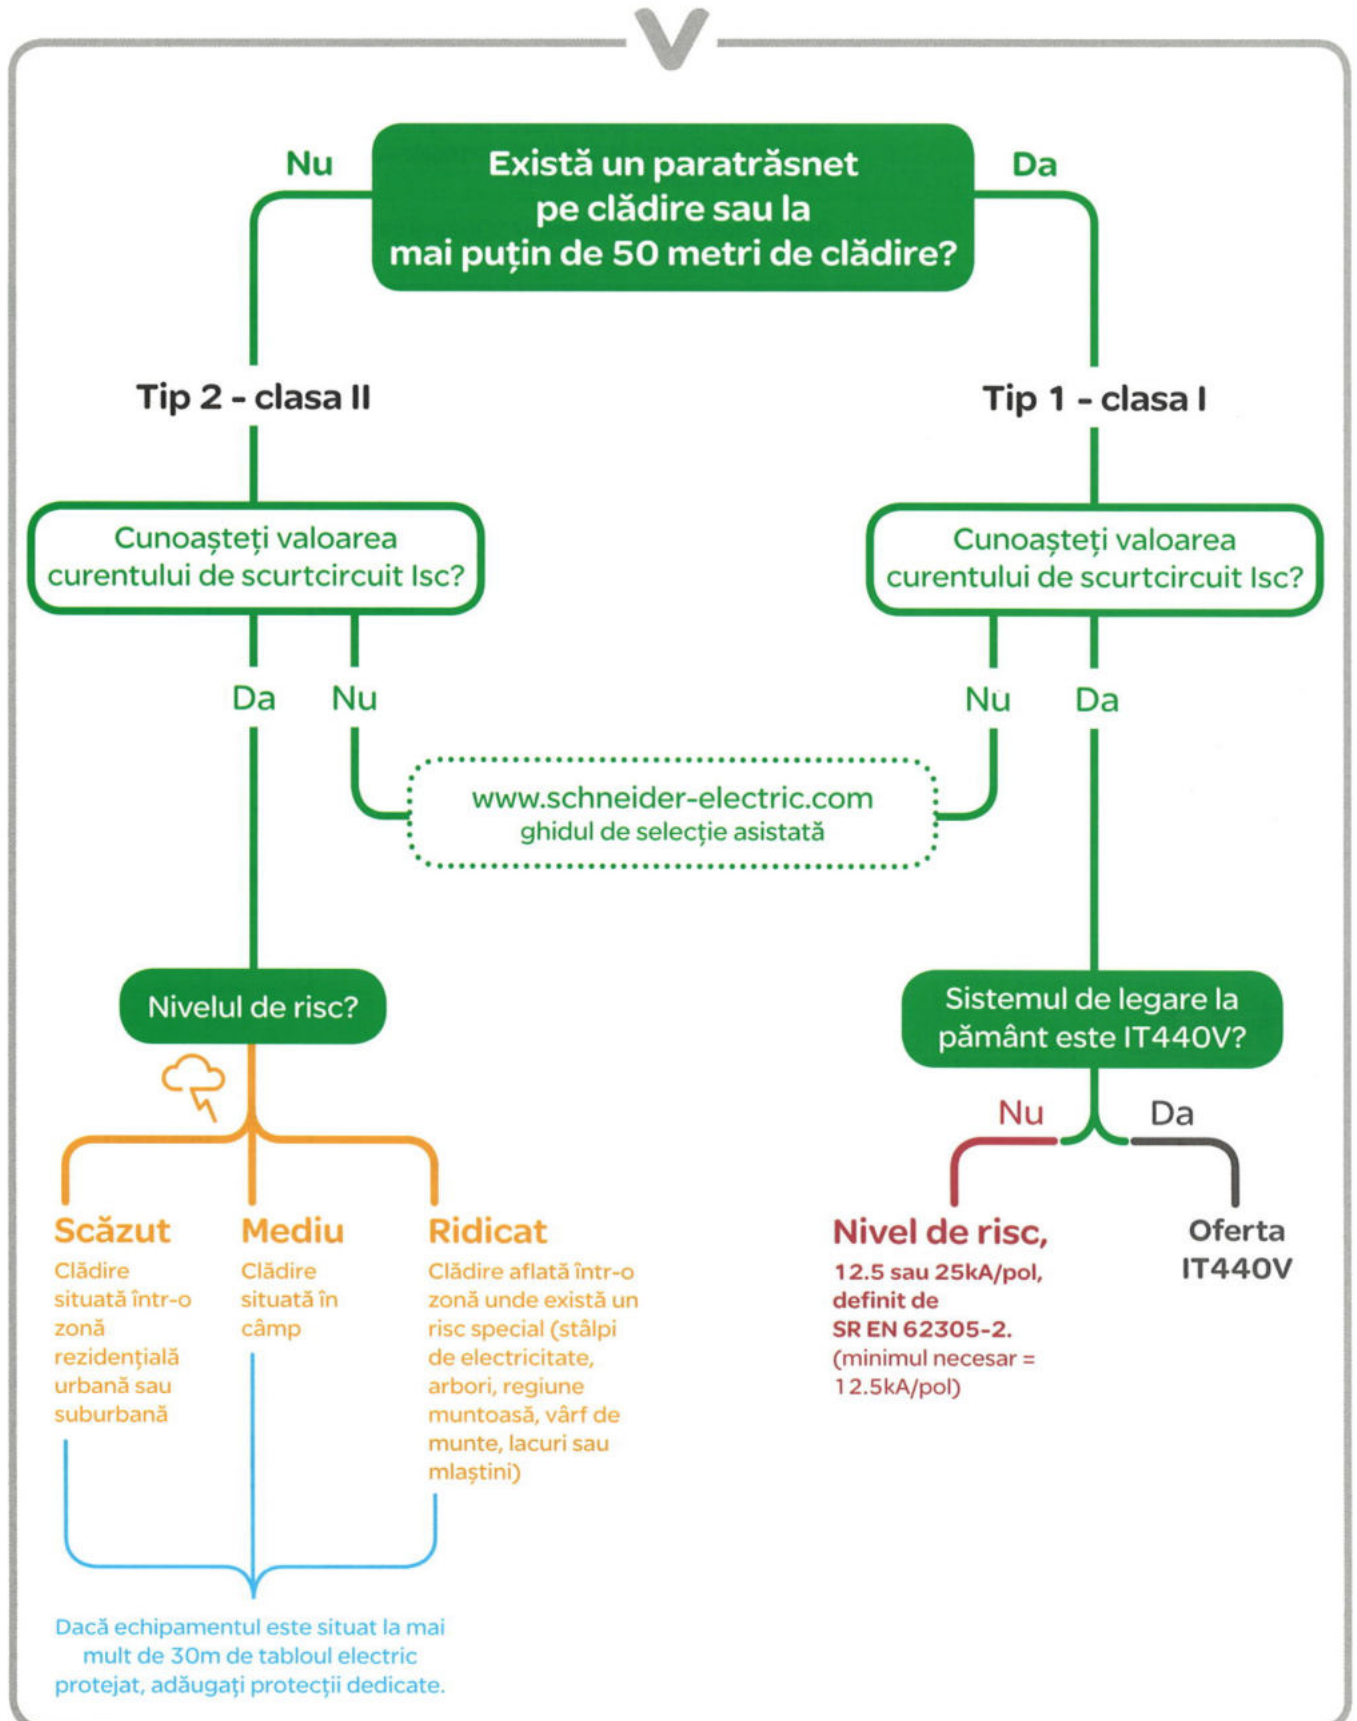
Există un paratrăsnet pe clădire sau la mai puțin de 50 metri de clădire?

Nu

Da

Tip 2 - clasa II

Tip 1 - clasa I

Cunoașteți valoarea curentului de scurtcircuit Isc?

Cunoașteți valoarea curentului de scurtcircuit Isc?

Da

Nu

Nu

Da

www.schneider-electric.com
ghidul de selecție asistată

Nivelul de risc?

Sistemul de legare la pământ este IT440V?

Nu

Da

Scăzut
Clădire situată într-o zonă rezidențială urbană sau suburbană

Mediu
Clădire situată în câmp

Ridicat
Clădire aflată într-o zonă unde există un risc special (stâlpi de electricitate, arbori, regiune muntoasă, vârf de munte, lacuri sau mlaștini)

Nivel de risc,
12.5 sau 25kA/pol, definit de SR EN 62305-2.
(minimul necesar = 12.5kA/pol)

Oferta IT440V

Dacă echipamentul este situat la mai mult de 30m de tabloul electric protejat, adăugați protecții dedicate.